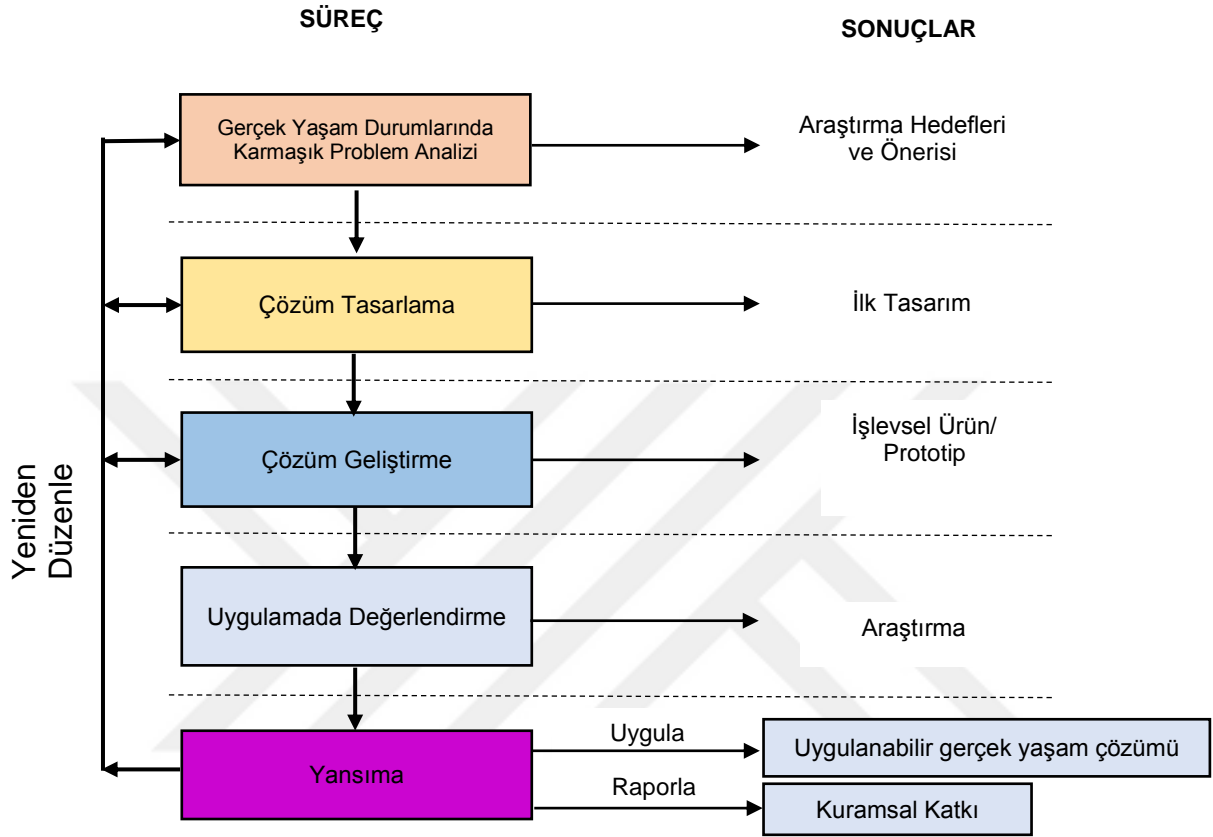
SÜREÇ

SONUÇLAR

Gerçek Yaşam Durumlarında Karmaşık Problem Analizi

Araştırma Hedefleri ve Önerisi

Çözüm Tasarlama

İlk Tasarım

Çözüm Geliştirme

İşlevsel Ürün/ Prototip

Yeniden Düzenle

Uygulamada Değerlendirme

Araştırma

Yansıma

Uygula

Uygulanabilir gerçek yaşam çözümü

Raporla

Kuramsal Katkı